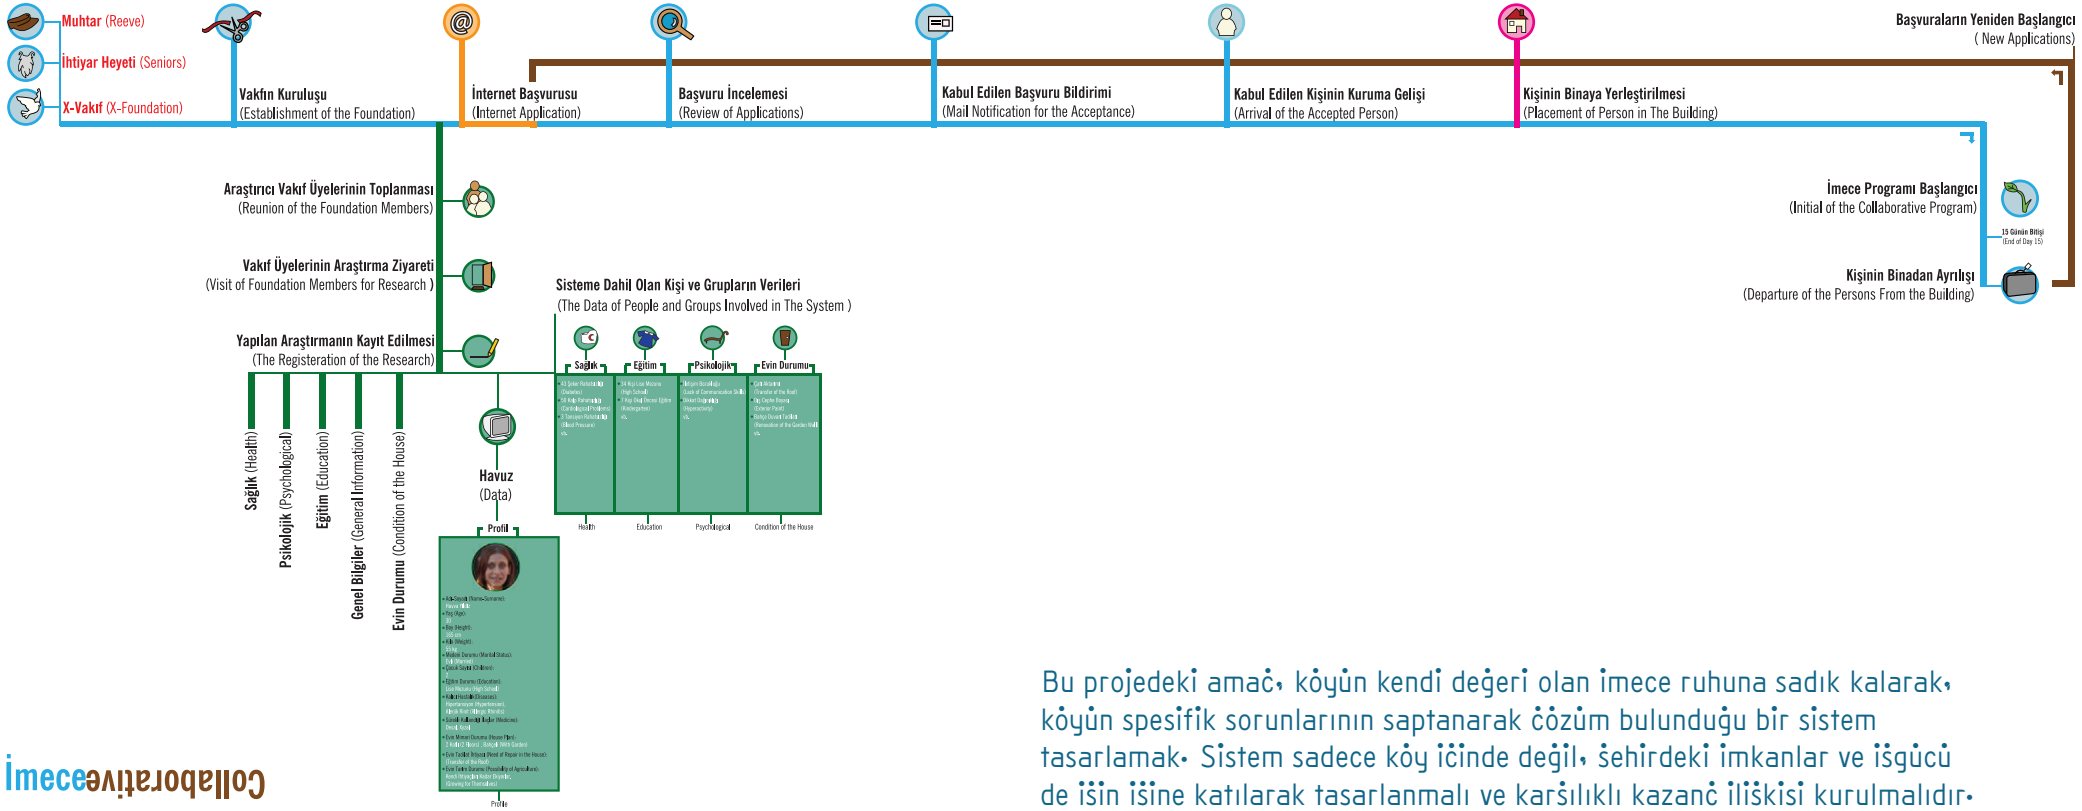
Muhtar (Reeve)
İhtiyar Heyeti (Seniors)
X-Vakıf (X-Foundation)

Vakfın Kuruluşu
(Establishment of the Foundation)

İnternet Başvurusu
(Internet Application)

Başvuru İncelemesi
(Review of Applications)

Kabul Edilen Başvuru Bildirimi
(Mail Notification for the Acceptance)

Kabul Edilen Kişinin Kuruma Gelişi
(Arrival of the Accepted Person)

Kişinin Binaya Yerleştirilmesi
(Placement of Person in The Building)

Başvuruların Yeniden Başlangıcı
( New Applications)

Araştırıcı Vakıf Üyelerinin Toplanması
(Reunion of the Foundation Members)

Vakıf Üyelerinin Araştırma Ziyareti
(Visit of Foundation Members for Research )

Yapılan Araştırmanın Kayıt Edilmesi
(The Registeration of the Research)

Sağlık (Health)
Psikolojik (Psychological)
Eğitim (Education)
Genel Bilgiler (General Information)
Evin Durumu (Condition of the House)

Havuz
(Data)

Profil

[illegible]

Profile

Sisteme Dahil Olan Kişi ve Grupların Verileri
(The Data of People and Groups Involved in The System )

Sağlık
Eğitim
Psikolojik
Evin Durumu

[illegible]

Health
Education
Psychological
Condition of the House

İmece Programı Başlangıcı
(Initial of the Collaborative Program)

15 Günün Bitişi
(End of Day 15)

Kişinin Binadan Ayrılışı
(Departure of the Persons From the Building)

İmece Collaborative

Bu projedeki amaç, köyün kendi değeri olan imece ruhuna sadık kalarak, köyün spesifik sorunlarının saptanarak çözüm bulunduğu bir sistem tasarlamak. Sistem sadece köy içinde değil, şehirdeki imkanlar ve işgücü de işin işine katılarak tasarlanmalı ve karşılıklı kazanç ilişkisi kurulmalıdır.